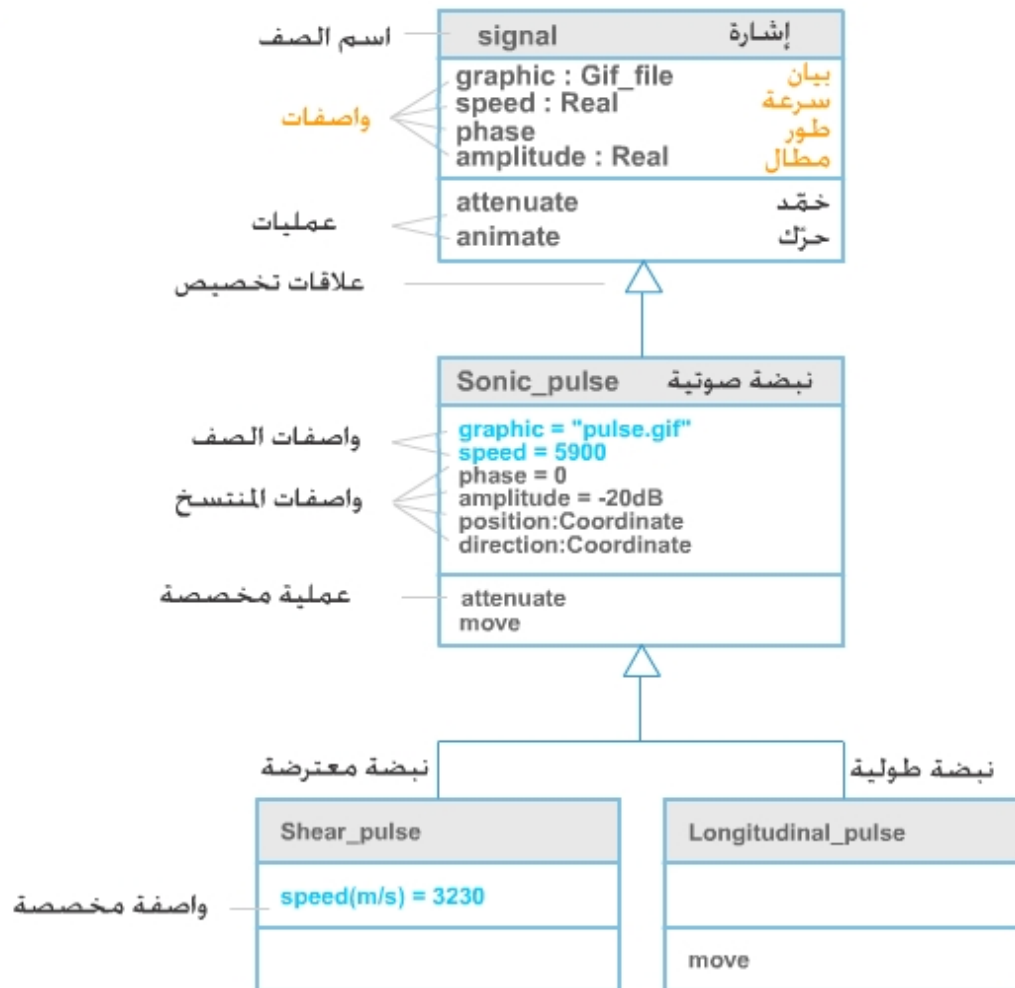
اسم الصف
signal
إشارة

واصفات
graphic : Gif_file
بيان
speed : Real
سرعة
phase
طور
amplitude : Real
مطال

عمليات
attenuate
خمّد
animate
حرّك

علاقات تخصيص

Sonic_pulse
نبضة صوتية

واصفات الصف
graphic = "pulse.gif"
speed = 5900

واصفات المنتسخ
phase = 0
amplitude = -20dB
position:Coordinate
direction:Coordinate

عملية مخصصة
attenuate
move

نبضة معترضة
نبضة طولية

Shear_pulse
Longitudinal_pulse

واصفة مخصصة
speed(m/s) = 3230

move